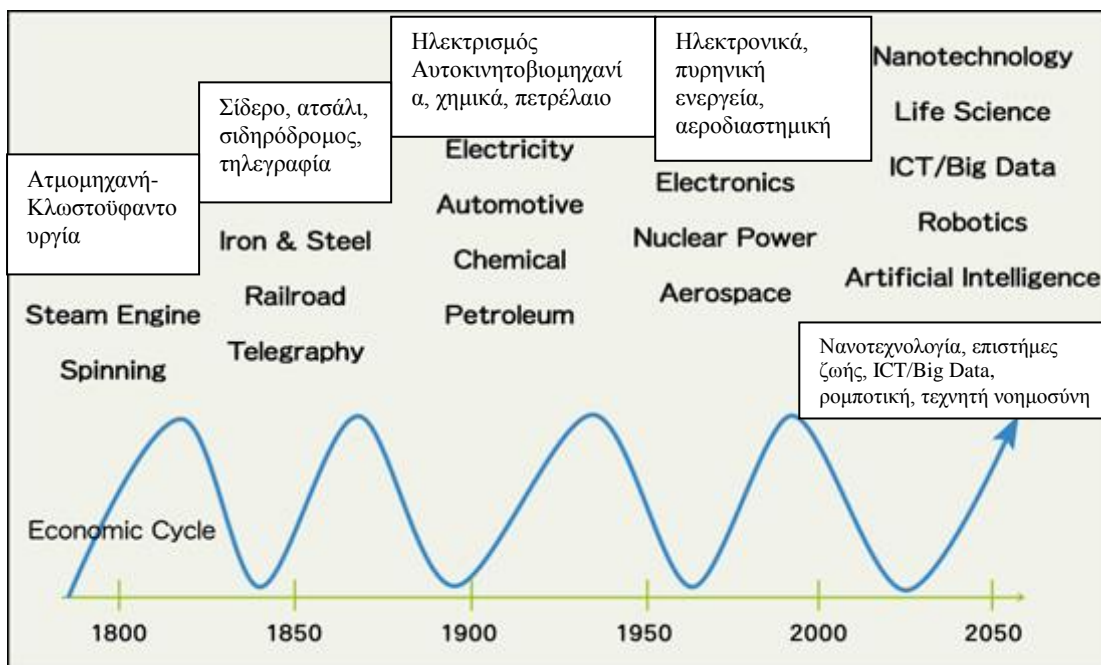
Ηλεκτρισμός Αυτοκινητοβιομηχανία, χημικά, πετρέλαιο

Ηλεκτρονικά, πυρηνική ενεργεία, αεροδιαστημική

Nanotechnology

Life Science

ICT/Big Data

Robotics

Artificial Intelligence

Σίδερο, ατσάλι, σιδηρόδρομος, τηλεγραφία

Ατμομηχανή-Κλωστοϋφαντουργία

Electricity

Automotive

Chemical

Petroleum

Electronics

Nuclear Power

Aerospace

Iron & Steel

Railroad

Telegraphy

Steam Engine

Spinning

Νανοτεχνολογία, επιστήμες ζωής, ICT/Big Data, ρομποτική, τεχνητή νοημοσύνη

Economic Cycle

1800

1850

1900

1950

2000

2050